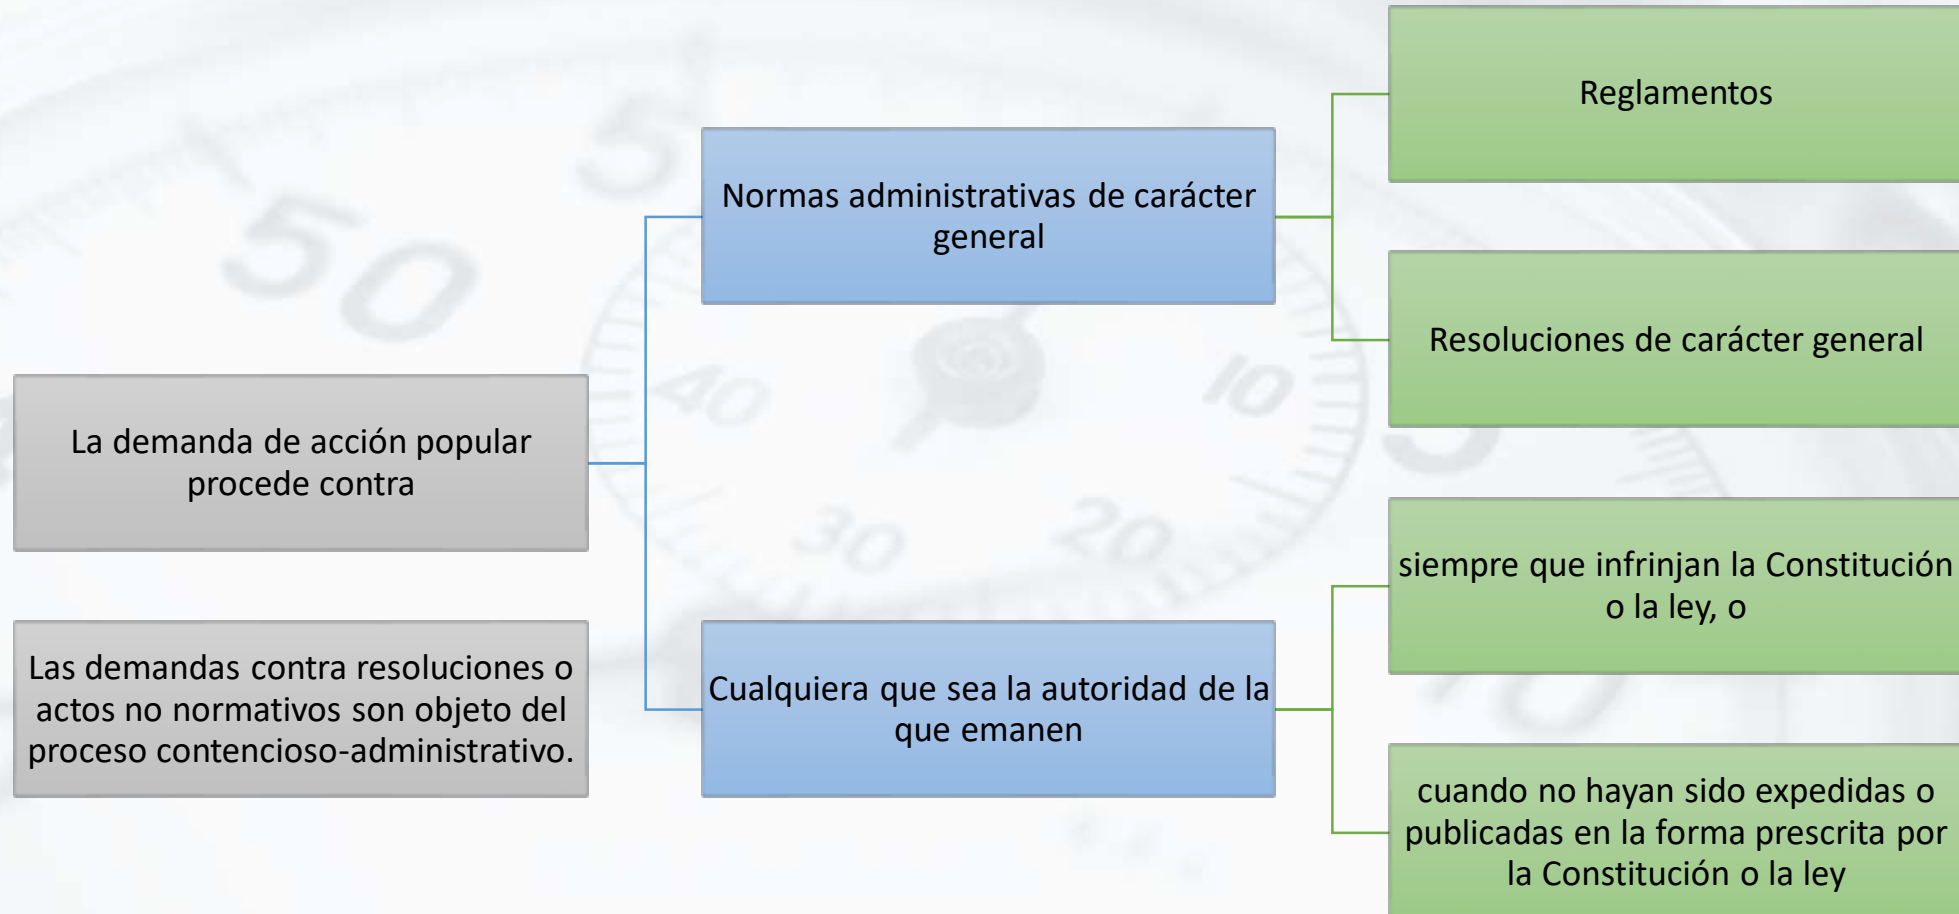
La demanda de acción popular procede contra

Normas administrativas de carácter general

Reglamentos

Resoluciones de carácter general

Cualquiera que sea la autoridad de la que emanen

siempre que infrinjan la Constitución o la ley, o

cuando no hayan sido expedidas o publicadas en la forma prescrita por la Constitución o la ley

Las demandas contra resoluciones o actos no normativos son objeto del proceso contencioso-administrativo.